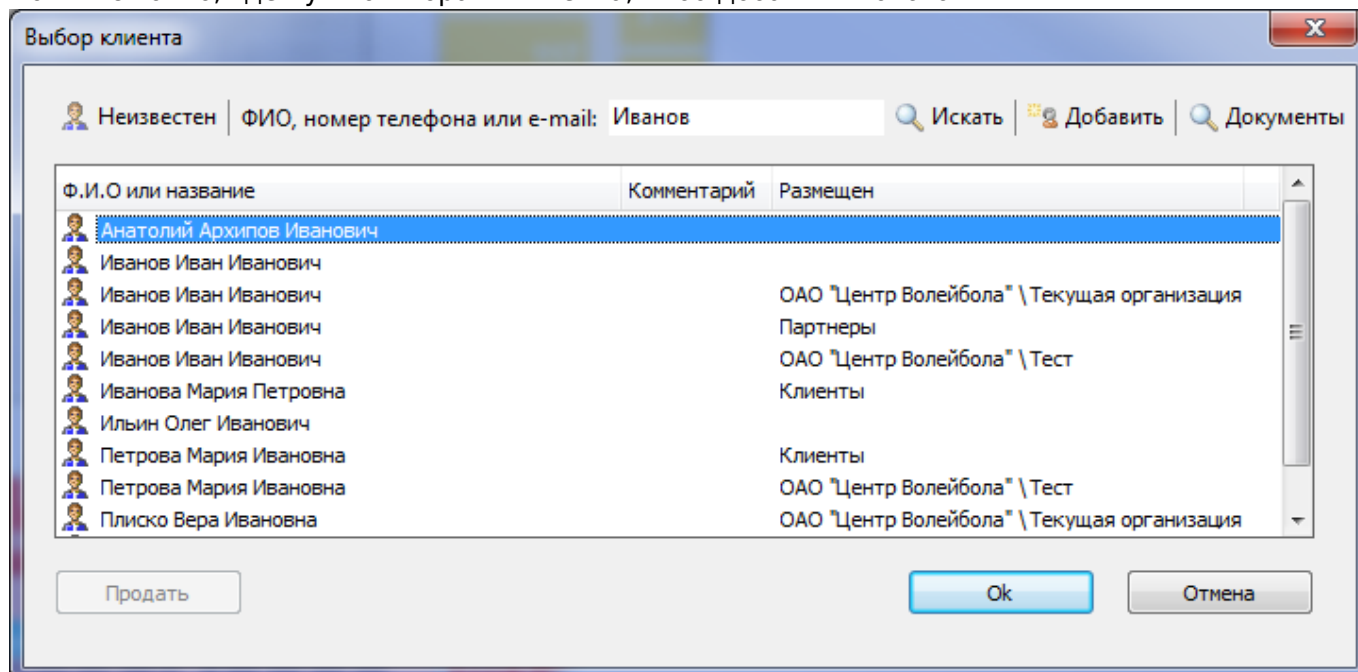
Выбор клиента

Неизвестен | ФИО, номер телефона или e-mail: Иванов | Искать | Добавить | Документы

| Ф.И.О или название | Комментарий | Размещен |
|---|---|---|
| Анатолий Архипов Иванович | | |
| Иванов Иван Иванович | | |
| Иванов Иван Иванович | | ОАО "Центр Волейбола" \ Текущая организация |
| Иванов Иван Иванович | | Партнеры |
| Иванов Иван Иванович | | ОАО "Центр Волейбола" \ Тест |
| Иванова Мария Петровна | | Клиенты |
| Ильин Олег Иванович | | |
| Петрова Мария Ивановна | | Клиенты |
| Петрова Мария Ивановна | | ОАО "Центр Волейбола" \ Тест |
| Плиско Вера Ивановна | | ОАО "Центр Волейбола" \ Текущая организация |

Продать

Ok

Отмена